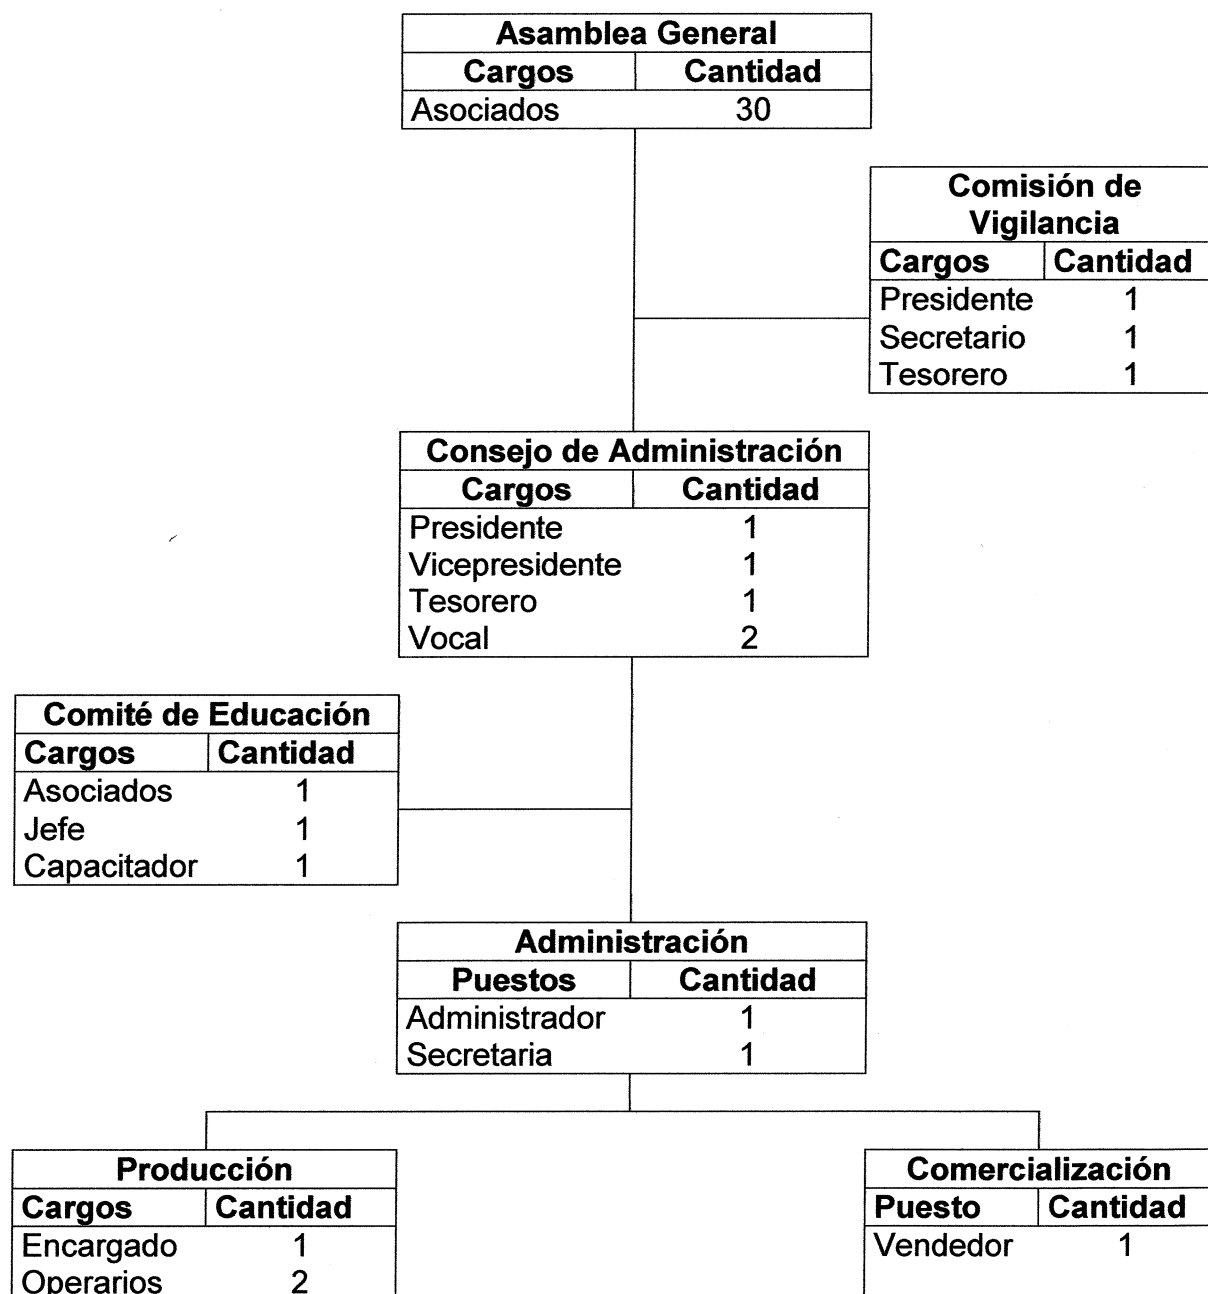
Asamblea General

| Cargos | Cantidad |
|---|---|
| Asociados | 30 |

Comisión de Vigilancia

| Cargos | Cantidad |
|---|---|
| Presidente | 1 |
| Secretario | 1 |
| Tesorero | 1 |

Consejo de Administración

| Cargos | Cantidad |
|---|---|
| Presidente | 1 |
| Vicepresidente | 1 |
| Tesorero | 1 |
| Vocal | 2 |

Comité de Educación

| Cargos | Cantidad |
|---|---|
| Asociados | 1 |
| Jefe | 1 |
| Capacitador | 1 |

Administración

| Puestos | Cantidad |
|---|---|
| Administrador | 1 |
| Secretaria | 1 |

Producción

| Cargos | Cantidad |
|---|---|
| Encargado | 1 |
| Operarios | 2 |

Comercialización

| Puesto | Cantidad |
|---|---|
| Vendedor | 1 |